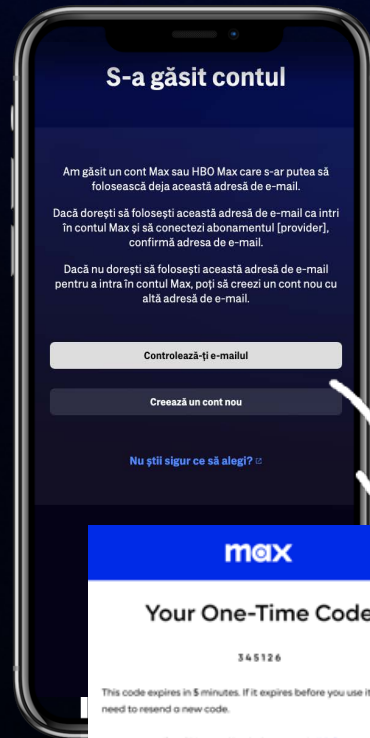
S-a găsit contul

Am găsit un cont Max sau HBO Max care s-ar putea să folosească deja această adresă de e-mail.

Dacă dorești să folosești această adresă de e-mail ca intri în contul Max și să conectezi abonamentul [provider], confirmă adresa de e-mail.

Dacă nu dorești să folosești această adresă de e-mail pentru a intra în contul Max, poți să creezi un cont nou cu altă adresă de e-mail.

Controlează-ți e-mailul

Creează un cont nou

Nu știi sigur ce să alegi?

max

Your One-Time Code

345126

This code expires in 5 minutes. If it expires before you use it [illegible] need to resend a new code.